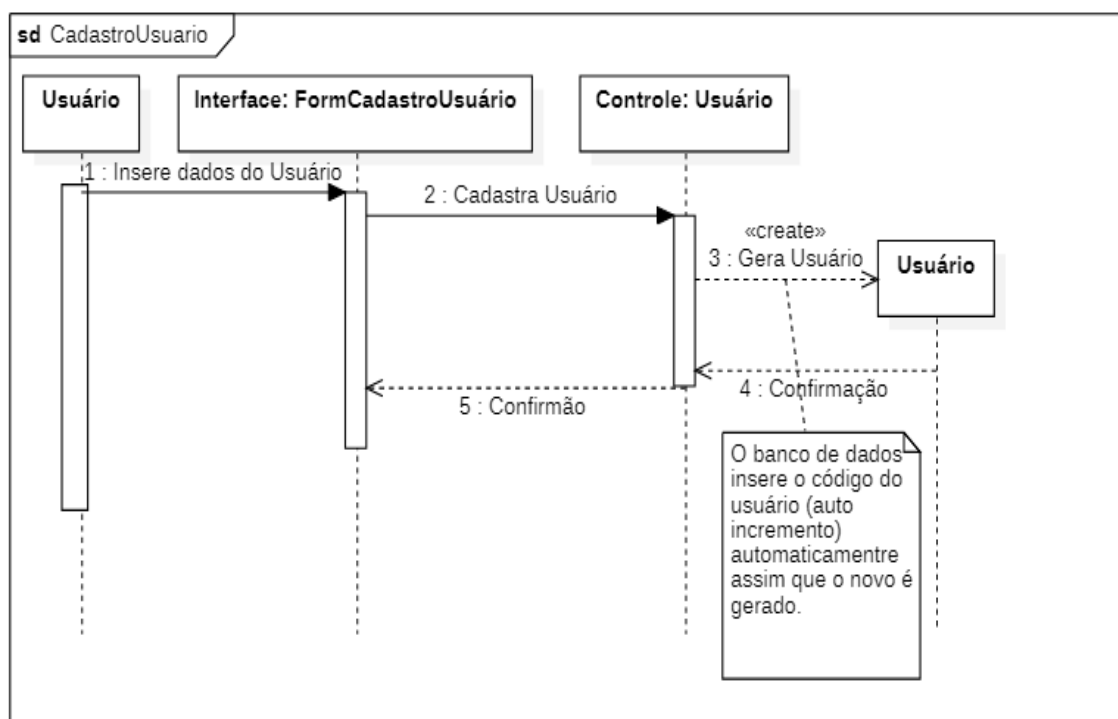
sd CadastroUsuario

Usuário

Interface: FormCadastroUsuário

Controle: Usuário

1 : Insere dados do Usuário

2 : Cadastra Usuário

«create»
3 : Gera Usuário

Usuário

4 : Confirmação

5 : Confirmão

O banco de dados insere o código do usuário (auto incremento) automaticamentre assim que o novo é gerado.